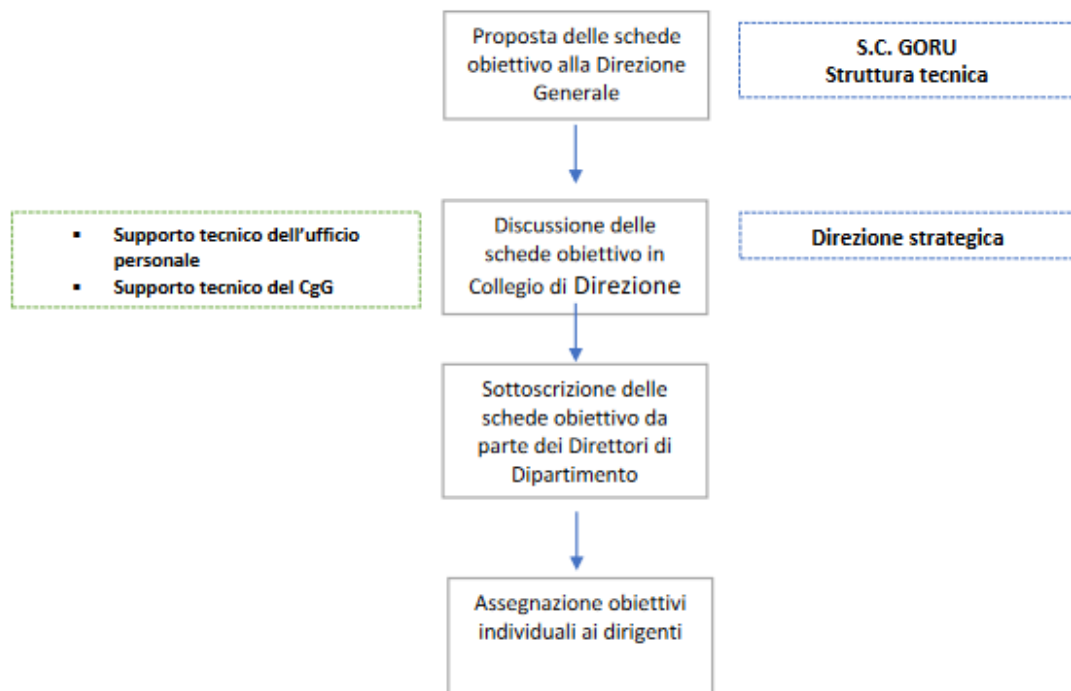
Proposta delle schede obiettivo alla Direzione Generale

S.C. GORU
Struttura tecnica

- Supporto tecnico dell'ufficio personale
- Supporto tecnico del CgG

Discussione delle schede obiettivo in Collegio di Direzione

Direzione strategica

Sottoscrizione delle schede obiettivo da parte dei Direttori di Dipartimento

Assegnazione obiettivi individuali ai dirigenti